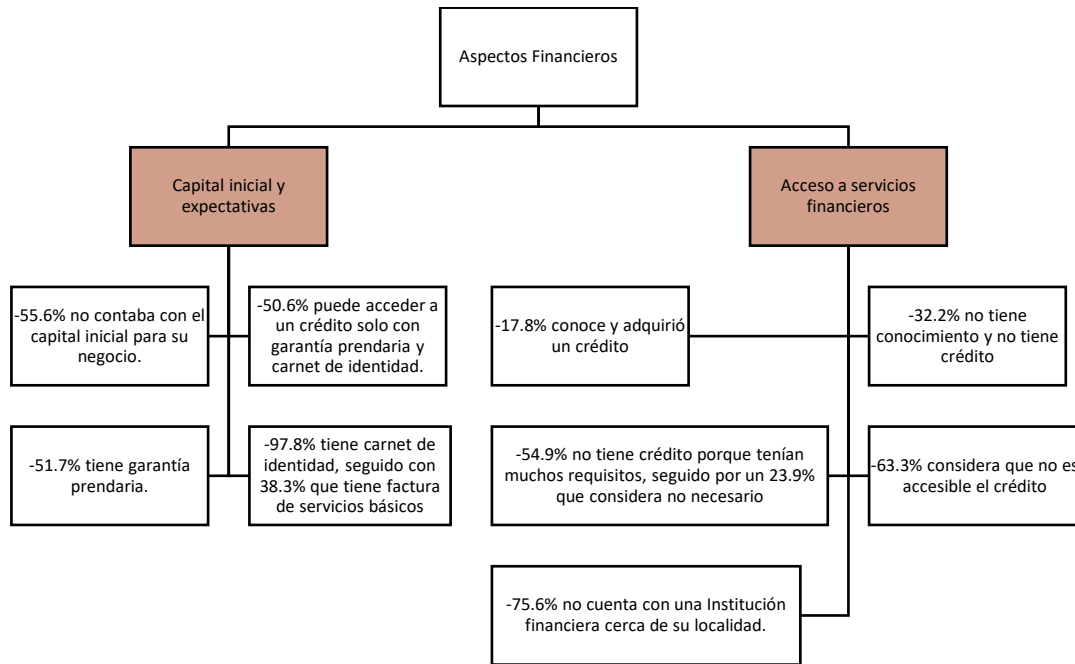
Aspectos Financieros

Capital inicial y expectativas

Acceso a servicios financieros

-55.6% no contaba con el capital inicial para su negocio.

-50.6% puede acceder a un crédito solo con garantía prendaria y carnet de identidad.

-51.7% tiene garantía prendaria.

-97.8% tiene carnet de identidad, seguido con 38.3% que tiene factura de servicios básicos

-17.8% conoce y adquirió un crédito

-32.2% no tiene conocimiento y no tiene crédito

-54.9% no tiene crédito porque tenían muchos requisitos, seguido por un 23.9% que considera no necesario

-63.3% considera que no es accesible el crédito

-75.6% no cuenta con una Institución financiera cerca de su localidad.